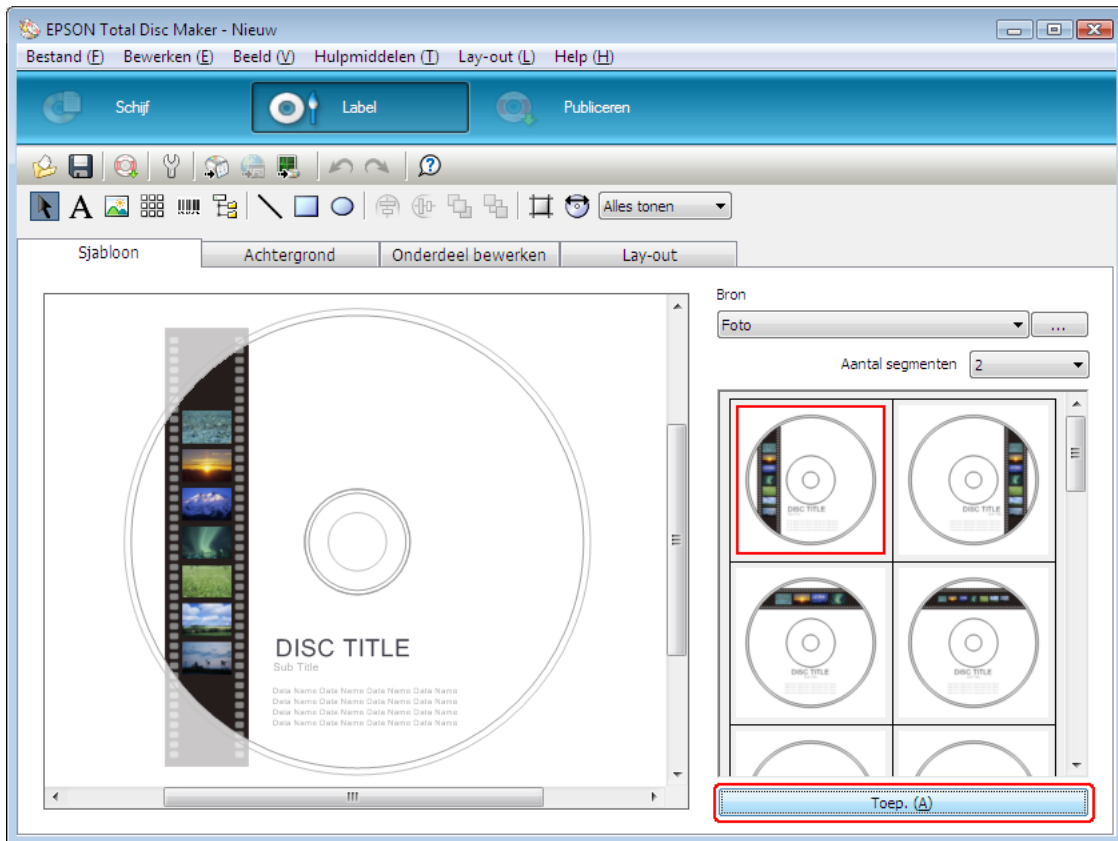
EPSON Total Disc Maker - Nieuw

Bestand (F) Bewerken (E) Beeld (V) Hulpmiddelen (T) Lay-out (L) Help (H)

Schijf Label Publiceren

Alles tonen

Sjabloon Achtergrond Onderdeel bewerken Lay-out

DISC TITLE
Sub Title
Data Name Data Name Data Name Data Name
Data Name Data Name Data Name Data Name
Data Name Data Name Data Name Data Name
Data Name Data Name Data Name Data Name

Bron
Foto ...
Aantal segmenten 2

DISC TITLE
DISC TITLE
DISC TITLE
DISC TITLE

Toep. (A)